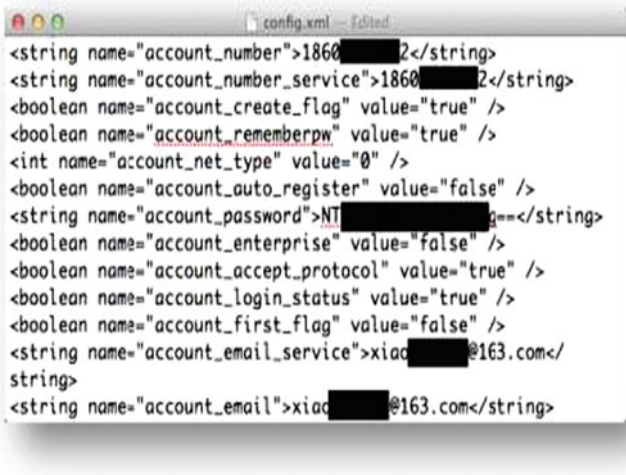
config.xml — Edited

<string name="account_number">1860 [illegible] 2</string>
<string name="account_number_service">1860 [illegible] 2</string>
<boolean name="account_create_flag" value="true" />
<boolean name="account_rememberpw" value="true" />
<int name="account_net_type" value="0" />
<boolean name="account_auto_register" value="false" />
<string name="account_password">NT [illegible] g==</string>
<boolean name="account_enterprise" value="false" />
<boolean name="account_accept_protocol" value="true" />
<boolean name="account_login_status" value="true" />
<boolean name="account_first_flag" value="false" />
<string name="account_email_service">xiao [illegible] @163.com</string>
<string name="account_email">xiao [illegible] @163.com</string>